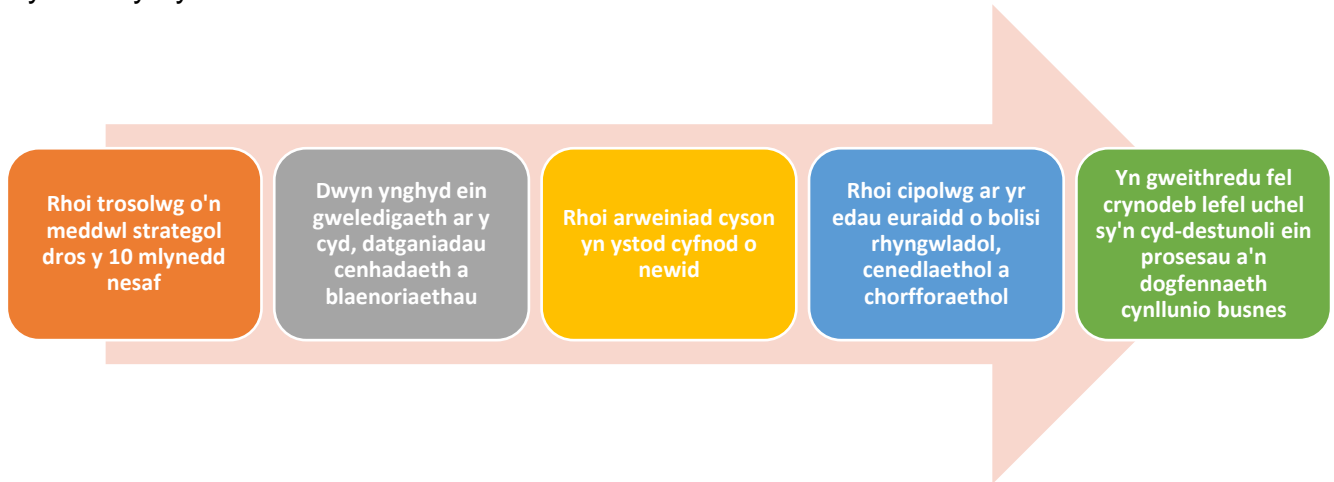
Rhoi trosolwg o'n meddwl strategol dros y 10 mlynedd nesaf

Dwyn ynghyd ein gweledigaeth ar y cyd, datganiadau cenhadaeth a blaenoriaethau

Rhoi arweiniad cyson yn ystod cyfnod o newid

Rhoi cipolwg ar yr edau euraidd o bolisi rhyngwladol, cenedlaethol a chorfforaethol

Yn gweithredu fel crynodeb lefel uchel sy'n cyd-destunoli ein prosesau a'n dogfennaeth cynllunio busnes